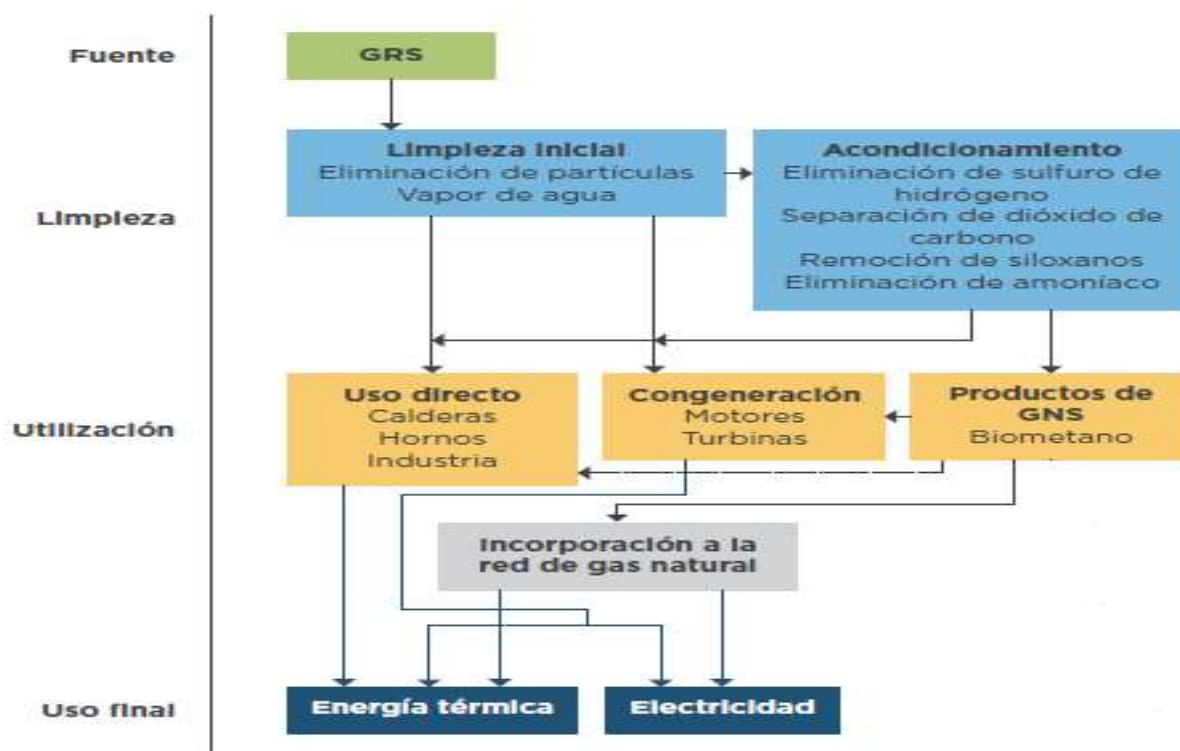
Fuente

GRS

Limpieza

Limpieza inicial
Eliminación de partículas
Vapor de agua

Acondicionamiento
Eliminación de sulfuro de hidrógeno
Separación de dióxido de carbono
Remoción de siloxanos
Eliminación de amoníaco

Utilización

Uso directo
Calderas
Hornos
Industria

Congeneración
Motores
Turbinas

Productos de GNS
Biometano

Incorporación a la red de gas natural

Uso final

Energía térmica

Electricidad